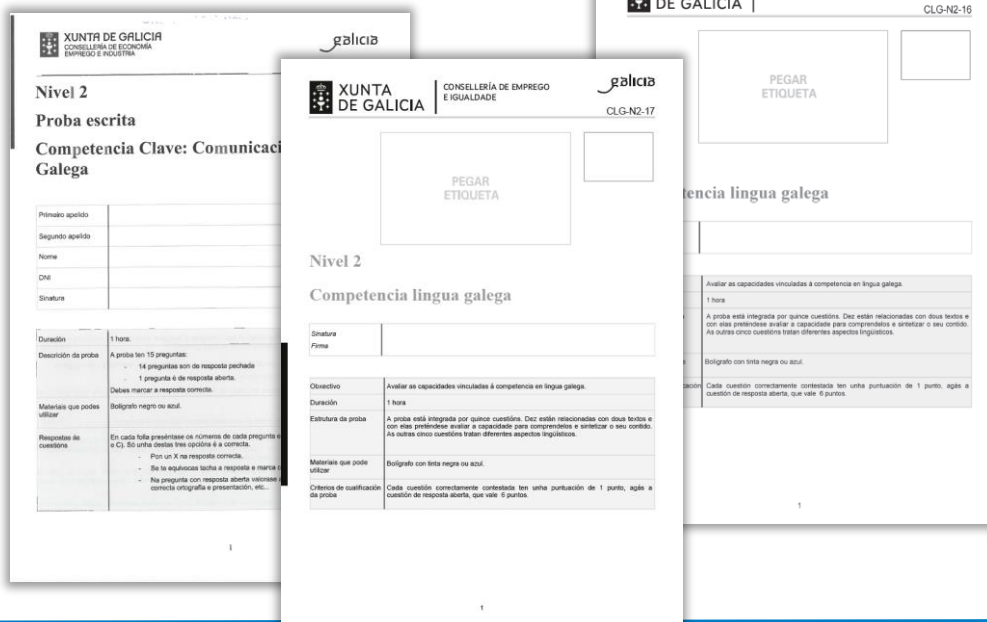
XUNTA DE GALICIA
CONSELLERÍA DE ECONOMÍA EMPREGO E INDUSTRIA

galicia

Nivel 2

Proba escrita

Competencia Clave: Comunicaci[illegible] Galega

| Primeiro apelido | |
|---|---|
| Segundo apelido | |
| Nome | |
| DNI | |
| Sinatura | |

| Duración | 1 hora. |
|---|---|
| Descrición da proba | A proba ten 15 preguntas: - 14 preguntas son de resposta pechada - 1 pregunta é de resposta aberta. Debes marcar a resposta correcta. |
| Materiais que podes utilizar | Bolígrafo negro ou azul. |
| Respostas ás cuestións | En cada folla preséntase os números de cada pregunta e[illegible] e C). Só unha destas tres opcións é a correcta. - Pon un X na resposta correcta. - Se te equivocas tacha a resposta e marca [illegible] - Na pregunta con resposta aberta valorase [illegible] correcta ortografía e presentación, etc... |

1

XUNTA DE GALICIA
CONSELLERÍA DE EMPREGO E IGUALDADE

galicia

CLG-N2-17

PEGAR ETIQUETA

Nivel 2

Competencia lingua galega

| Sinatura Firma | |
|---|---|

| Obxectivo | Avaliar as capacidades vinculadas á competencia en lingua galega. |
|---|---|
| Duración | 1 hora |
| Estrutura da proba | A proba está integrada por quince cuestións. Dez están relacionadas con dous textos e con elas preténdese avaliar a capacidade para comprendelos e sintetizar o seu contido. As outras cinco cuestións tratan diferentes aspectos lingüísticos. |
| Materiais que pode utilizar | Bolígrafo con tinta negra ou azul. |
| Criterios de cualificación da proba | Cada cuestión correctamente contestada ten unha puntuación de 1 punto, agás a cuestión de resposta aberta, que vale 6 puntos. |

1

DE GALICIA

CLG-N2-16

PEGAR ETIQUETA

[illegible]tencia lingua galega

| | |
|---|---|
| | Avaliar as capacidades vinculadas á competencia en lingua galega. |
| | 1 hora |
| | A proba está integrada por quince cuestións. Dez están relacionadas con dous textos e con elas preténdese avaliar a capacidade para comprendelos e sintetizar o seu contido. As outras cinco cuestións tratan diferentes aspectos lingüísticos. |
| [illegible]s | Bolígrafo con tinta negra ou azul. |
| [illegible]ación | Cada cuestión correctamente contestada ten unha puntuación de 1 punto, agás a cuestión de resposta aberta, que vale 6 puntos. |

1